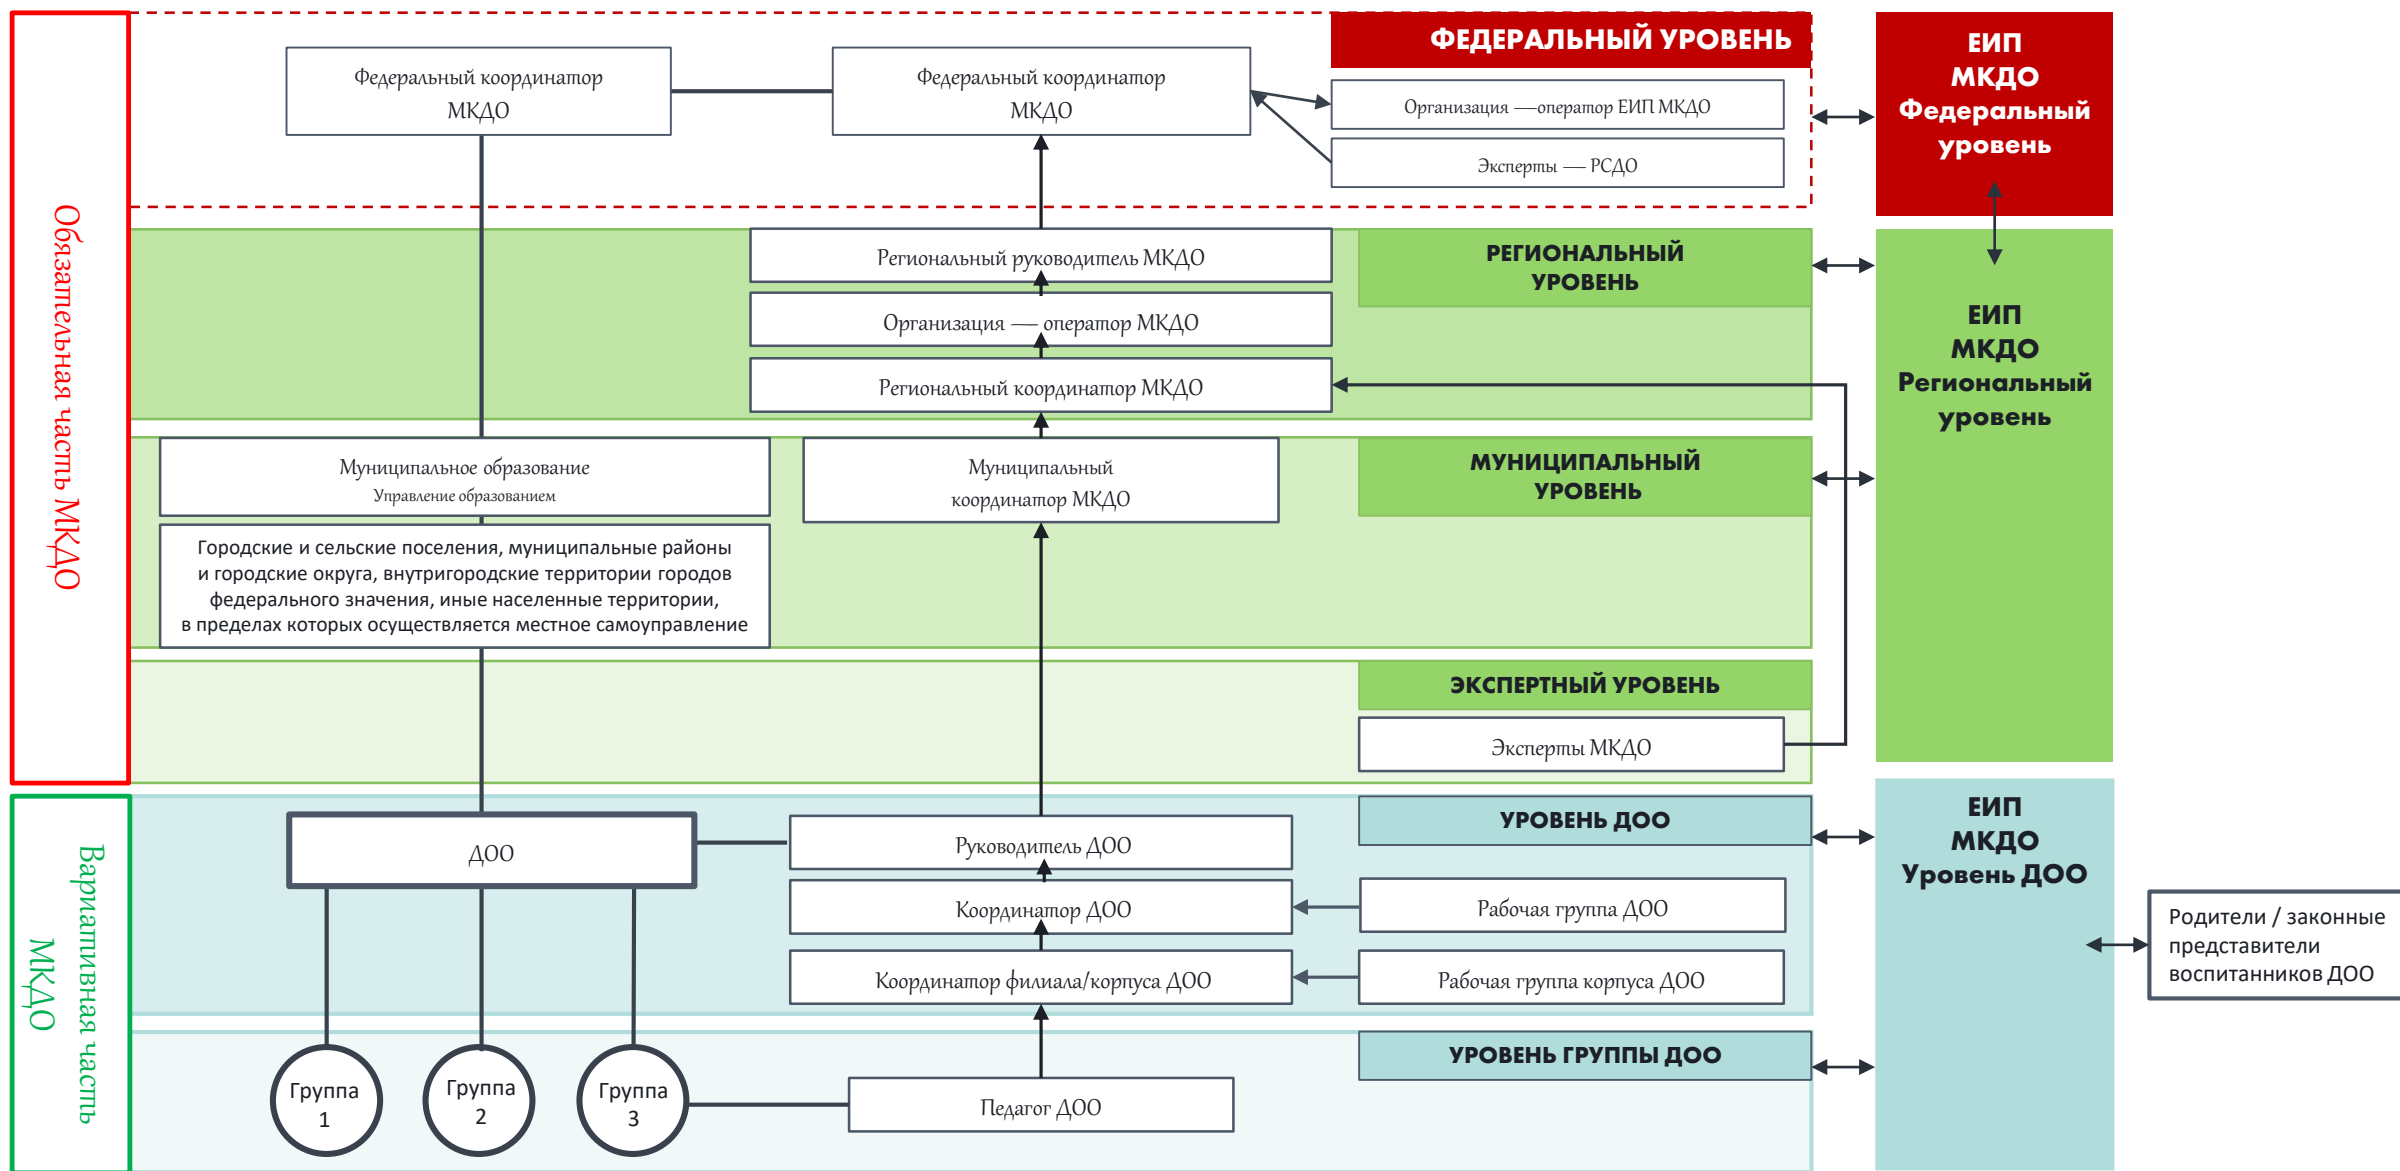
Обязательная часть МКДО

Федеральный координатор МКДО

Федеральный координатор МКДО

ФЕДЕРАЛЬНЫЙ УРОВЕНЬ

Организация —оператор ЕИП МКДО

Эксперты — РСДО

ЕИП МКДО Федеральный уровень

Региональный руководитель МКДО

Организация — оператор МКДО

Региональный координатор МКДО

РЕГИОНАЛЬНЫЙ УРОВЕНЬ

ЕИП МКДО Региональный уровень

Муниципальное образование
Управление образованием

Городские и сельские поселения, муниципальные районы и городские округа, внутригородские территории городов федерального значения, иные населенные территории, в пределах которых осуществляется местное самоуправление

Муниципальный координатор МКДО

МУНИЦИПАЛЬНЫЙ УРОВЕНЬ

ЭКСПЕРТНЫЙ УРОВЕНЬ

Эксперты МКДО

Вариативная часть МКДО

ДОО

Руководитель ДОО

Координатор ДОО

Координатор филиала/корпуса ДОО

УРОВЕНЬ ДОО

Рабочая группа ДОО

Рабочая группа корпуса ДОО

ЕИП МКДО Уровень ДОО

Родители / законные представители воспитанников ДОО

Группа 1

Группа 2

Группа 3

Педагог ДОО

УРОВЕНЬ ГРУППЫ ДОО